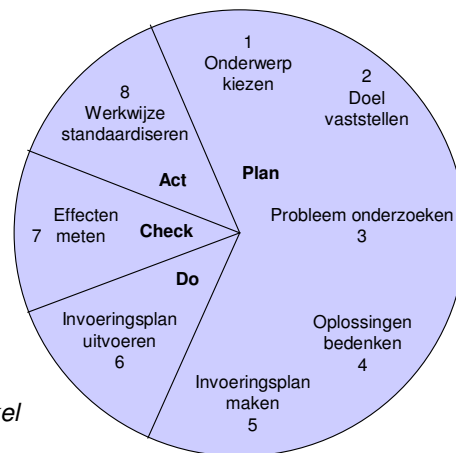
1
Onderwerp kiezen

2
Doel vaststellen

Plan

Probleem onderzoeken
3

Oplossingen bedenken
4

Invoeringsplan maken
5

Invoeringsplan uitvoeren
6

Do

Effecten meten
7

Check

Act

8
Werkwijze standaardiseren

el